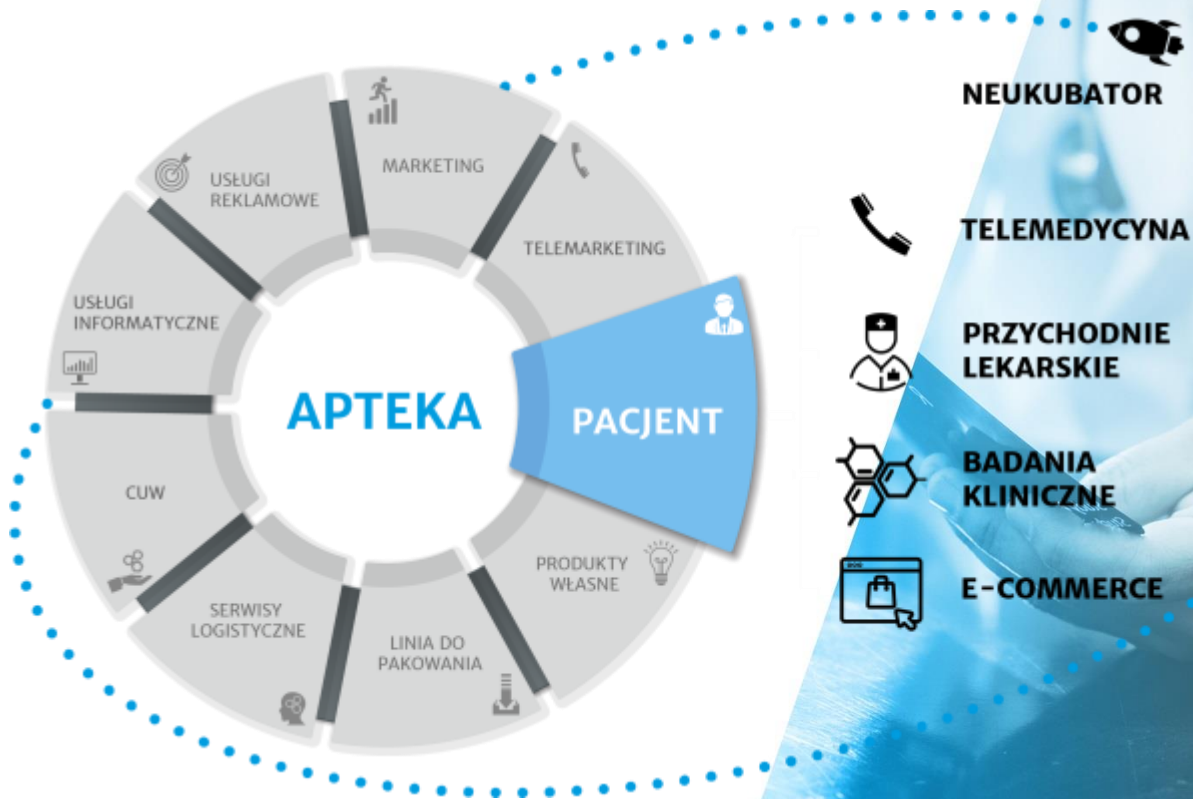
APTEKA

MARKETING

TELEMARKETING

PACJENT

PRODUKTY WŁASNE

LINIA DO PAKOWANIA

SERWISY LOGISTYCZNE

CUW

USŁUGI INFORMATYCZNE

USŁUGI REKLAMOWE

NEUKUBATOR

TELEMEDYCYNA

PRZYCHODNIE LEKARSKIE

BADANIA KLINICZNE

E-COMMERCE